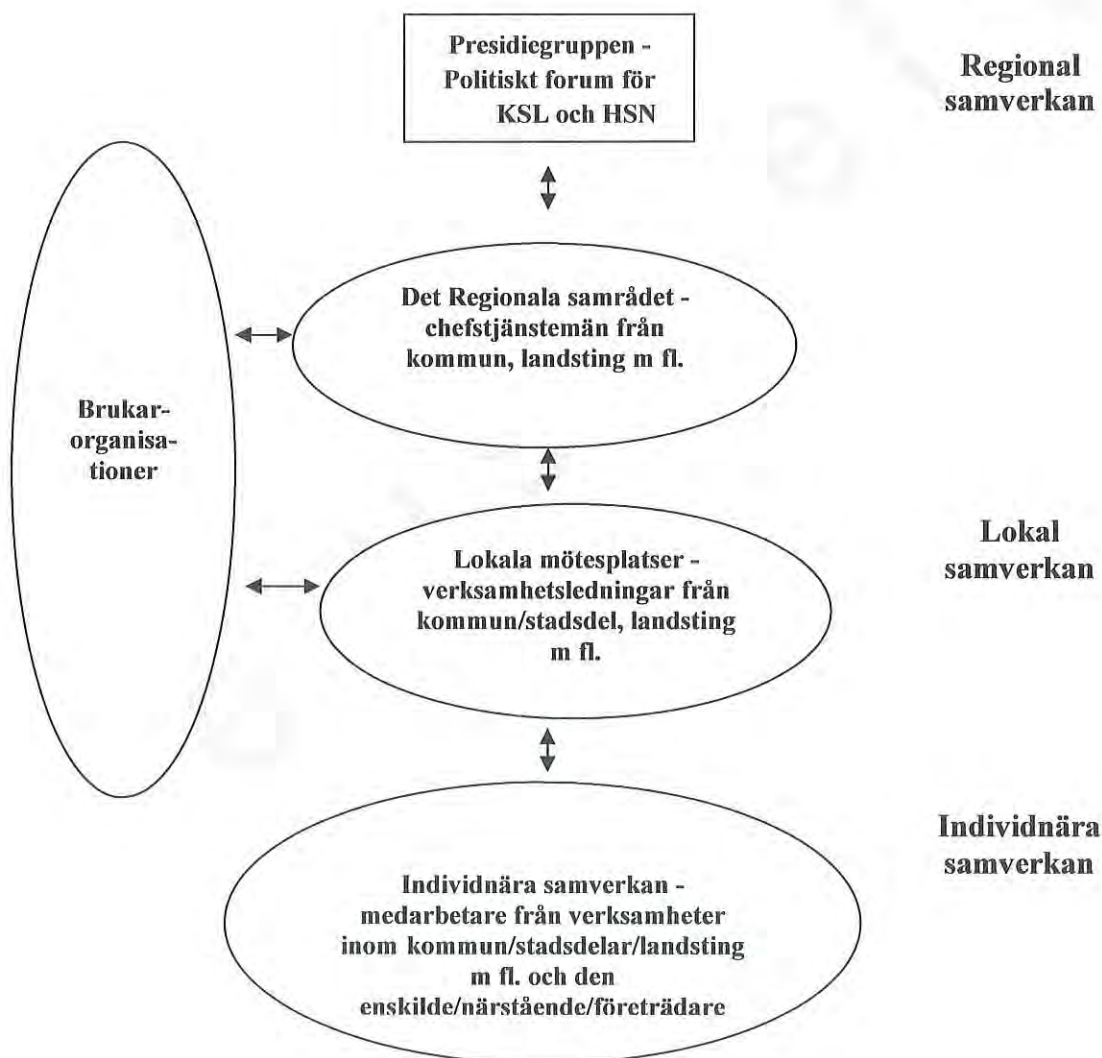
Presidiegruppen - Politiskt forum för KSL och HSN

Regional samverkan

Brukarorganisationer

Det Regionala samrådet - chefstjänstemän från kommun, landsting m fl.

Lokala mötesplatser - verksamhetsledningar från kommun/stadsdel, landsting m fl.

Lokal samverkan

Individnära samverkan

Individnära samverkan - medarbetare från verksamheter inom kommun/stadsdelar/landsting m fl. och den enskilde/närstående/företrädare